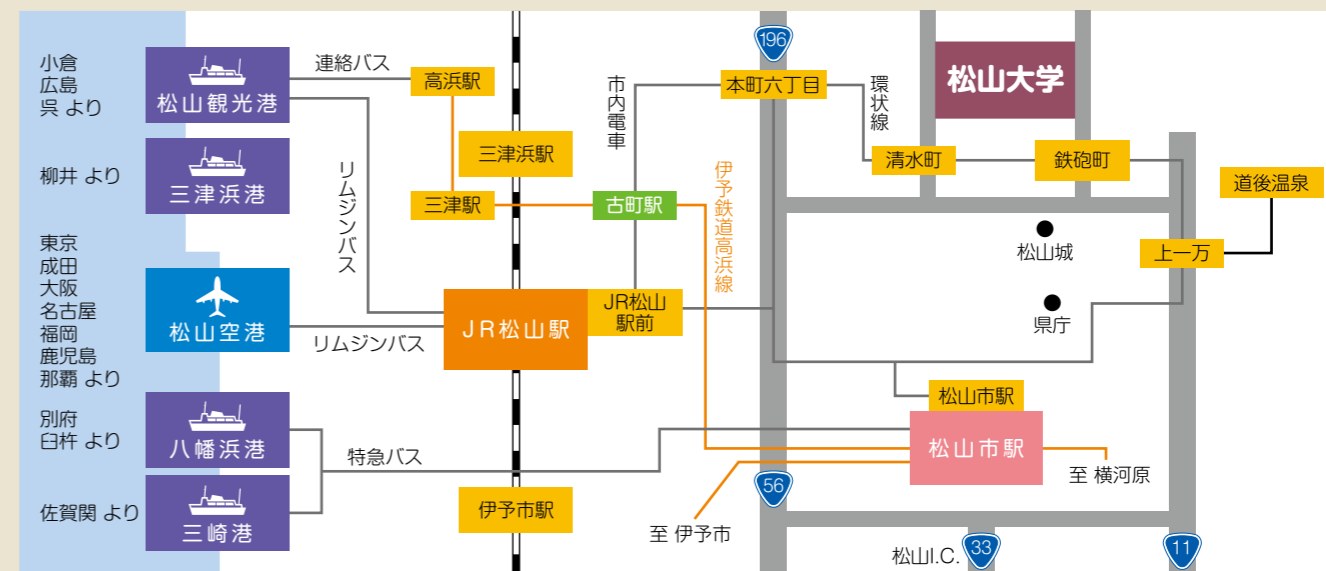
小倉
広島
呉 より

松山観光港

連絡バス

高浜駅

柳井 より

三津浜港

三津浜駅

三津駅

リムジンバス

市内電車

本町六丁目

環状線

196

松山大学

清水町

鉄砲町

道後温泉

古町駅

伊予鉄道高浜線

松山城

上一万

東京
成田
大阪
名古屋
福岡
鹿児島
那覇 より

松山空港

リムジンバス

JR松山駅

JR松山駅前

県庁

松山市駅

松山市駅

至 横河原

別府
臼杵 より

八幡浜港

特急バス

56

佐賀関 より

三崎港

伊予市駅

至 伊予市

松山I.C.

33

11